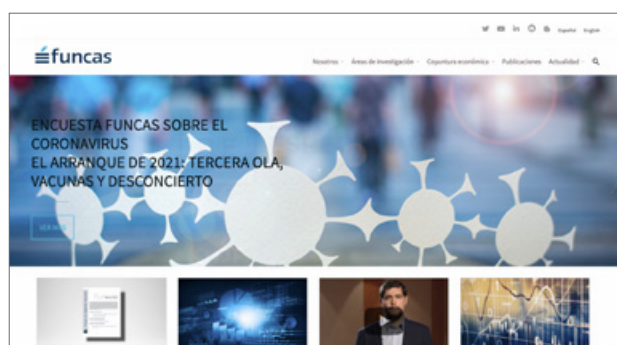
Español English

funcas

Nosotros Áreas de investigación Coyuntura económica Publicaciones Actualidad

ENCUESTA FUNCAS SOBRE EL CORONAVIRUS
EL ARRANQUE DE 2021: TERCERA OLA, VACUNAS Y DESCONCIERTO

VER MÁS